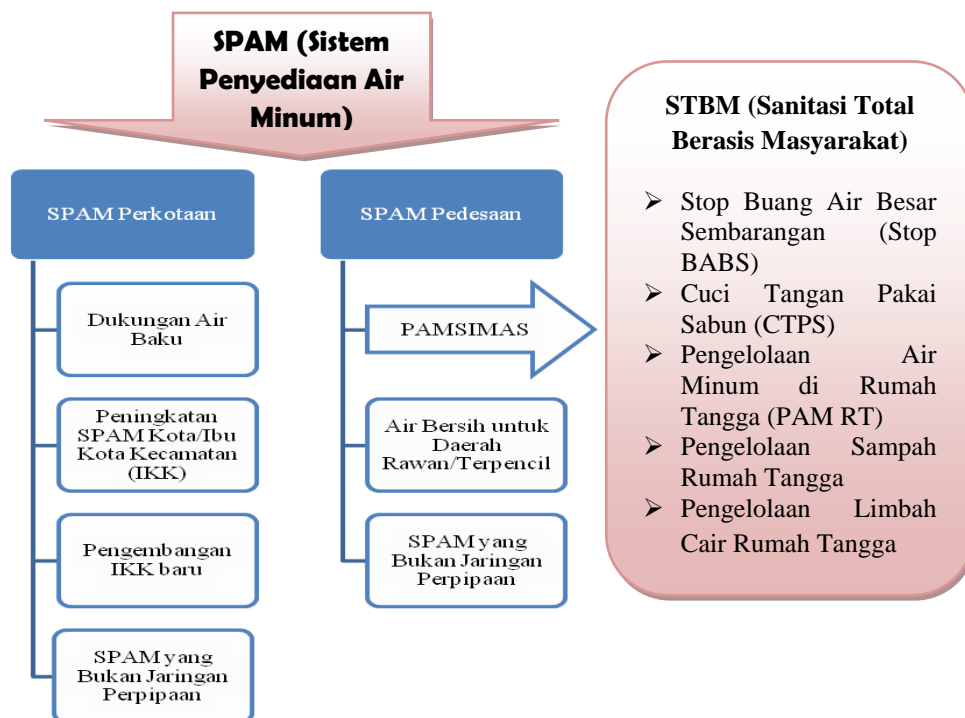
SPAM (Sistem Penyediaan Air Minum)

SPAM Perkotaan

Dukungan Air Baku

Peningkatan SPAM Kota/Ibu Kota Kecamatan (IKK)

Pengembangan IKK baru

SPAM yang Bukan Jaringan Perpipaan

SPAM Pedesaan

PAMSIMAS

Air Bersih untuk Daerah Rawan/Terpencil

SPAM yang Bukan Jaringan Perpipaan

STBM (Sanitasi Total Berasis Masyarakat)

➢ Stop Buang Air Besar Sembarangan (Stop BABS)
➢ Cuci Tangan Pakai Sabun (CTPS)
➢ Pengelolaan Air Minum di Rumah Tangga (PAM RT)
➢ Pengelolaan Sampah Rumah Tangga
➢ Pengelolaan Limbah Cair Rumah Tangga